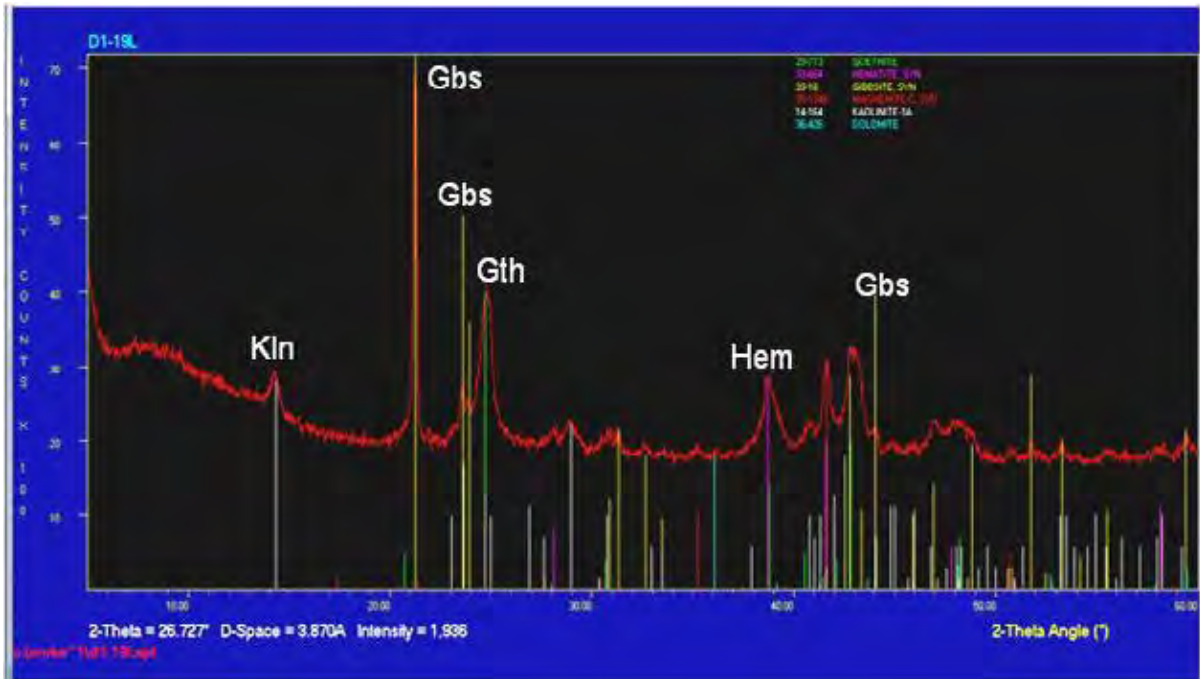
D1-19L

INTENSITY COUNTS X 100

70
60
50
40
30
20
10

Gbs
Gbs
Gth
Gbs
Kln
Hem

29-713 GOETHITE
33-664 HEMATITE, SYN
33-18 GIBBSITE, SYN
39-1346 MAGHEMITE-C, SYN
14-164 KAOLINITE-1A
36-426 DOLOMITE

10.00
20.00
30.00
40.00
50.00
60.00

2-Theta = 26.727° D-Space = 3.870A Intensity = 1,936
2-Theta Angle (°)

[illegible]